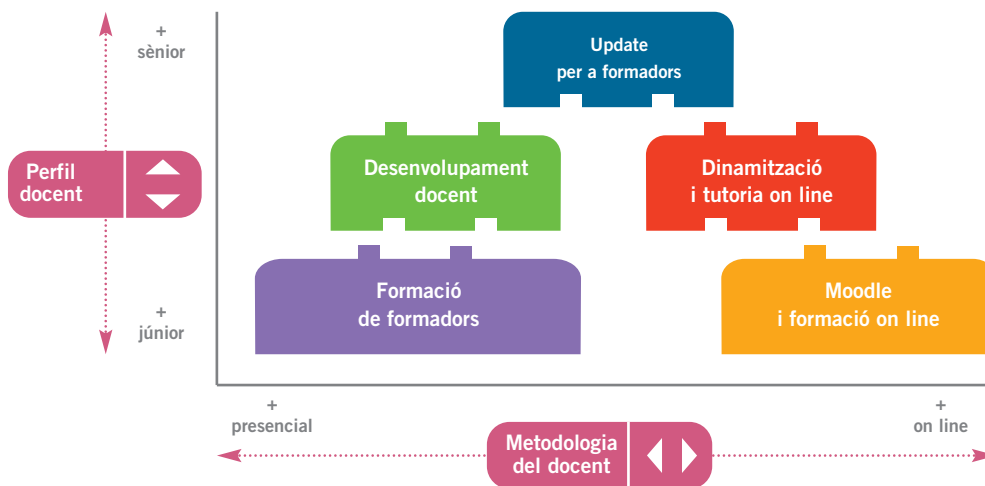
+
sènior

Perfil
docent

+
júnior

Update
per a formadors

Desenvolupament
docent

Dinamització
i tutoria on line

Formació
de formadors

Moodle
i formació on line

+
presencial

+
on line

Metodologia
del docent